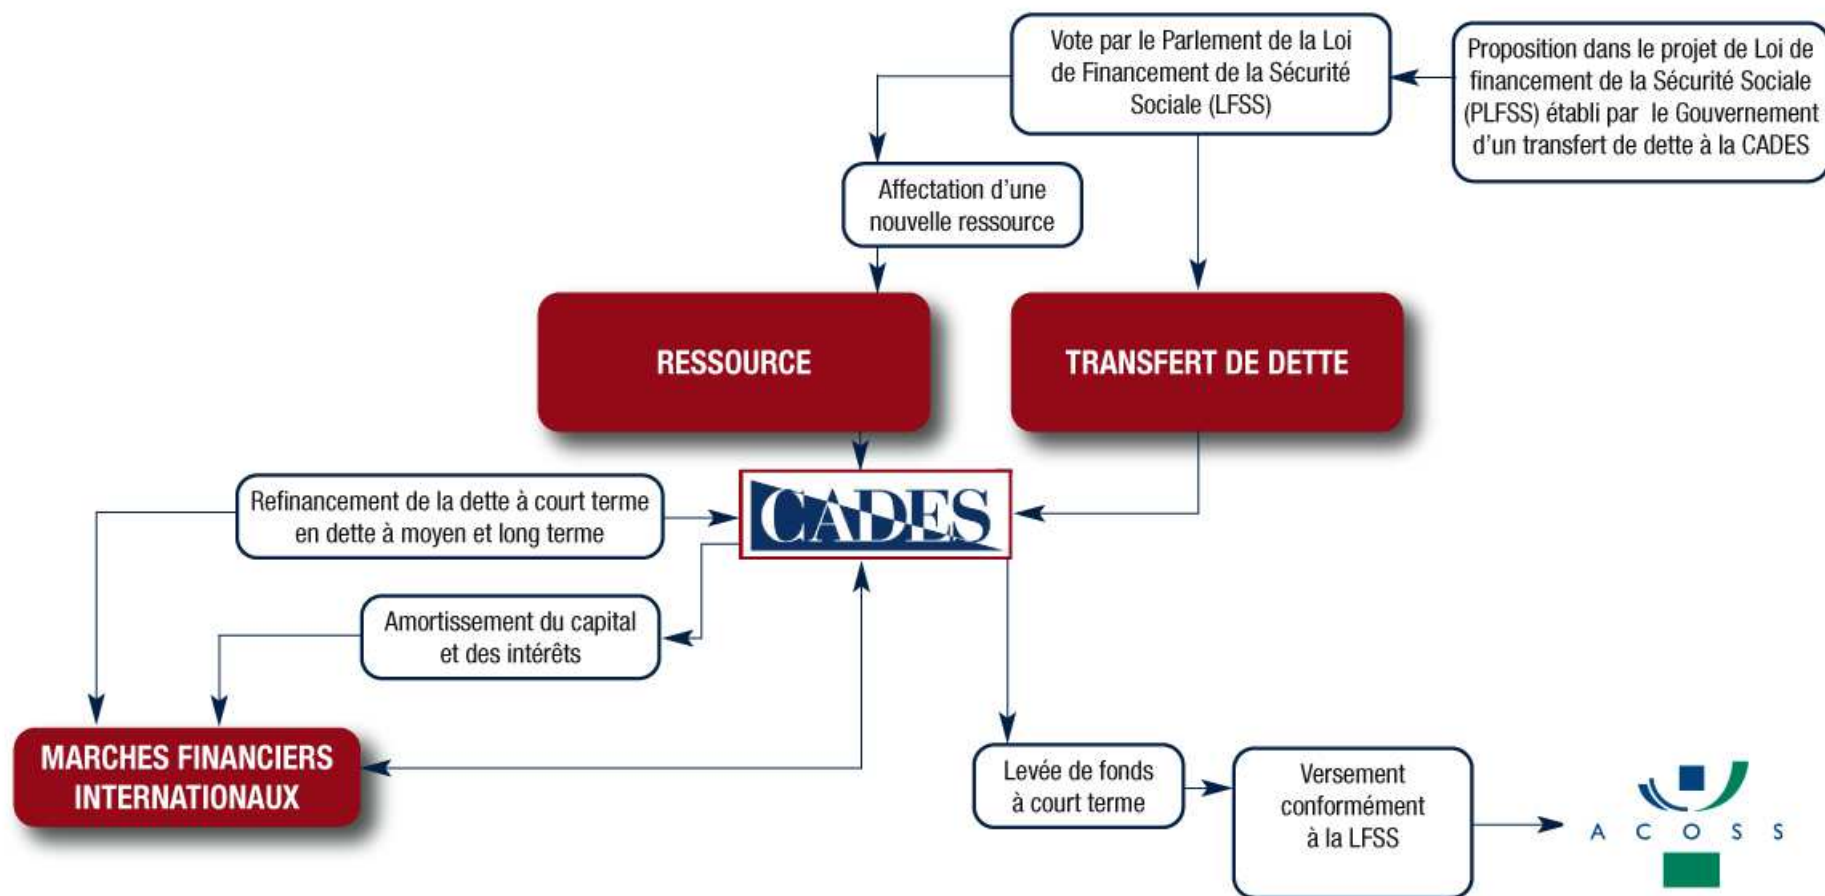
Vote par le Parlement de la Loi de Financement de la Sécurité Sociale (LFSS)

Proposition dans le projet de Loi de financement de la Sécurité Sociale (PLFSS) établi par le Gouvernement d'un transfert de dette à la CADES

Affectation d'une nouvelle ressource

RESSOURCE

TRANSFERT DE DETTE

Refinancement de la dette à court terme en dette à moyen et long terme

CADES

Amortissement du capital et des intérêts

MARCHES FINANCIERS INTERNATIONAUX

Levée de fonds à court terme

Versement conformément à la LFSS

A C O S S